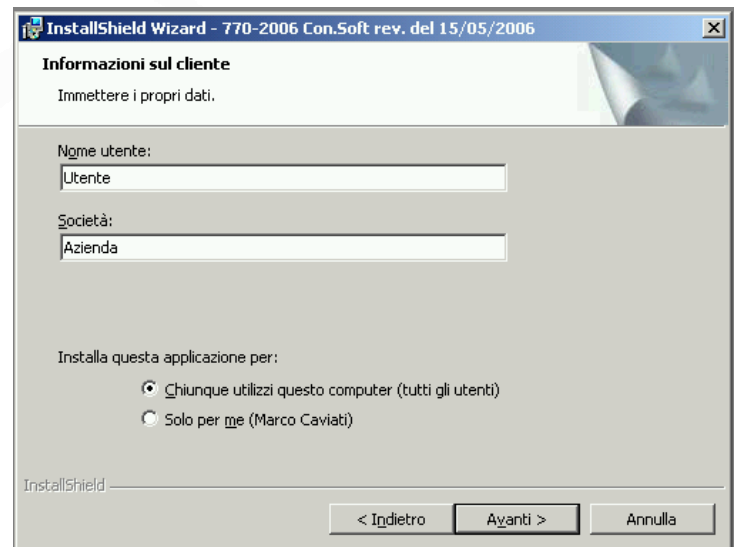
InstallShield Wizard - 770-2006 Con.Soft rev. del 15/05/2006

Informazioni sul cliente

Immettere i propri dati.

Nome utente:

Utente

Società:

Azienda

Installa questa applicazione per:

Chiunque utilizzi questo computer (tutti gli utenti)

Solo per me (Marco Caviati)

InstallShield

< Indietro

Avanti >

Annulla